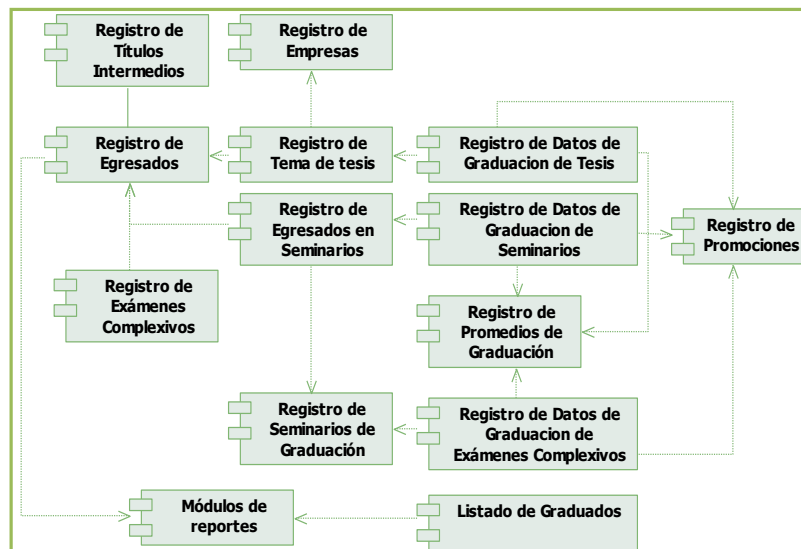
Registro de Títulos Intermedios

Registro de Empresas

Registro de Egresados

Registro de Tema de tesis

Registro de Datos de Graduacion de Tesis

Registro de Egresados en Seminarios

Registro de Datos de Graduacion de Seminarios

Registro de Promociones

Registro de Exámenes Complexivos

Registro de Promedios de Graduación

Registro de Seminarios de Graduación

Registro de Datos de Graduacion de Exámenes Complexivos

Módulos de reportes

Listado de Graduados